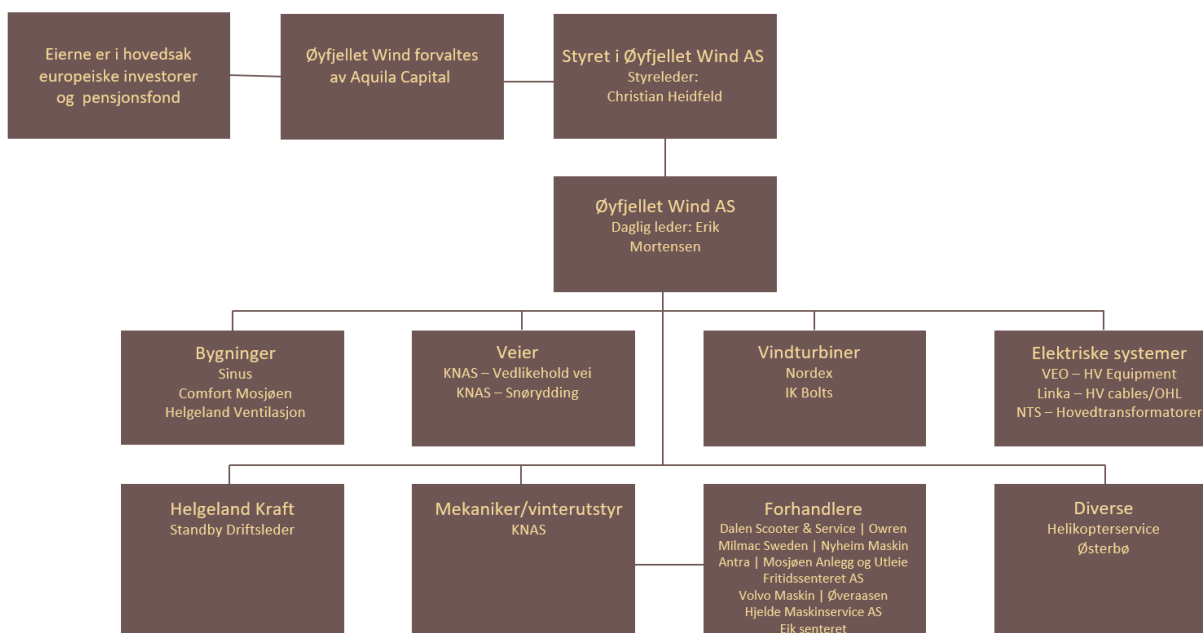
Eierne er i hovedsak europeiske investorer og pensjonsfond

Øyfjellet Wind forvaltes av Aquila Capital

Styret i Øyfjellet Wind AS
Styreleder:
Christian Heidfeld

Øyfjellet Wind AS
Daglig leder: Erik Mortensen

Bygninger
Sinus
Comfort Mosjøen
Helgeland Ventilasjon

Veier
KNAS – Vedlikehold vei
KNAS – Snørydding

Vindturbiner
Nordex
IK Bolts

Elektriske systemer
VEO – HV Equipment
Linka – HV cables/OHL
NTS – Hovedtransformatorer

Helgeland Kraft
Standby Driftsleder

Mekaniker/vinterutstyr
KNAS

Forhandlere
Dalen Scooter & Service | Owren
Milmac Sweden | Nyheim Maskin
Antra | Mosjøen Anlegg og Utleie
Fritidssenteret AS
Volvo Maskin | Øveraasen
Hjelde Maskinservice AS
Eik senteret

Diverse
Helikopterservice
Østerbø